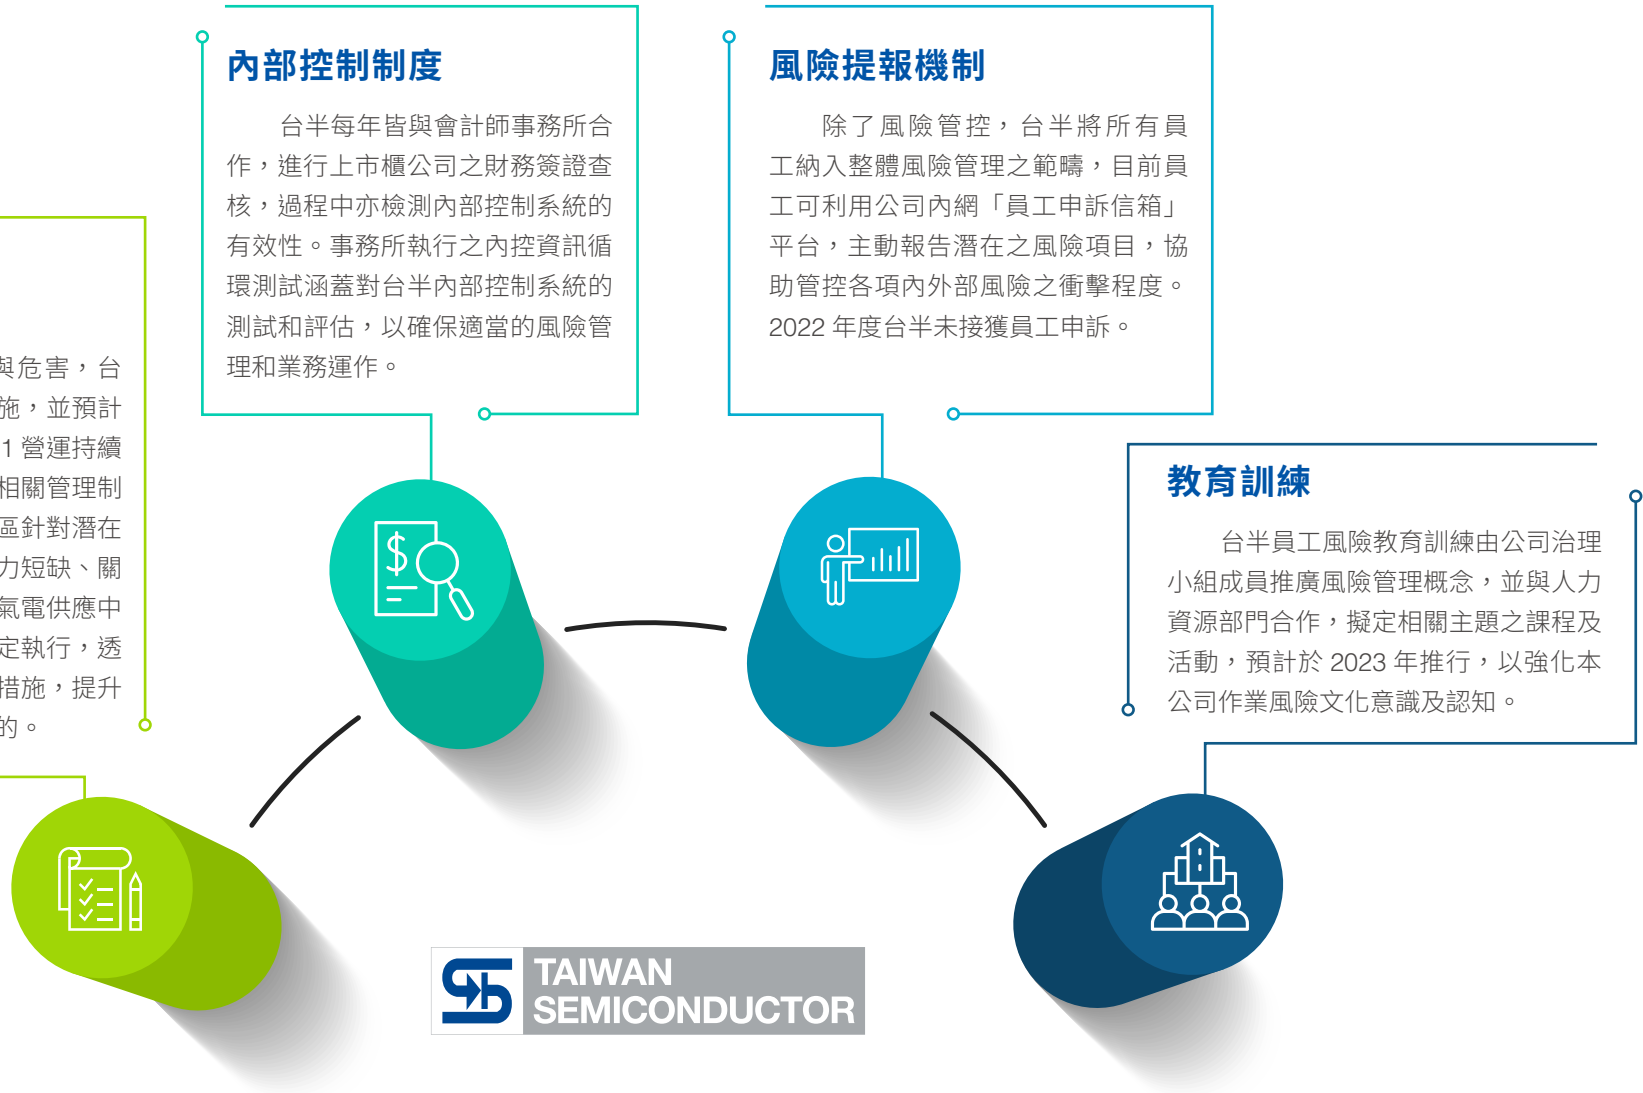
內部控制制度

台半每年皆與會計師事務所合作，進行上市櫃公司之財務簽證查核，過程中亦檢測內部控制系統的有效性。事務所執行之內控資訊循環測試涵蓋對台半內部控制系統的測試和評估，以確保適當的風險管理和業務運作。

風險提報機制

除了風險管控，台半將所有員工納入整體風險管理之範疇，目前員工可利用公司內網「員工申訴信箱」平台，主動報告潛在之風險項目，協助管控各項內外部風險之衝擊程度。2022 年度台半未接獲員工申訴。

與危害，台施，並預計1 營運持續相關管理制區針對潛在力短缺、關氣電供應中定執行，透措施，提升的。

教育訓練

台半員工風險教育訓練由公司治理小組成員推廣風險管理概念，並與人力資源部門合作，擬定相關主題之課程及活動，預計於 2023 年推行，以強化本公司作業風險文化意識及認知。

TAIWAN SEMICONDUCTOR